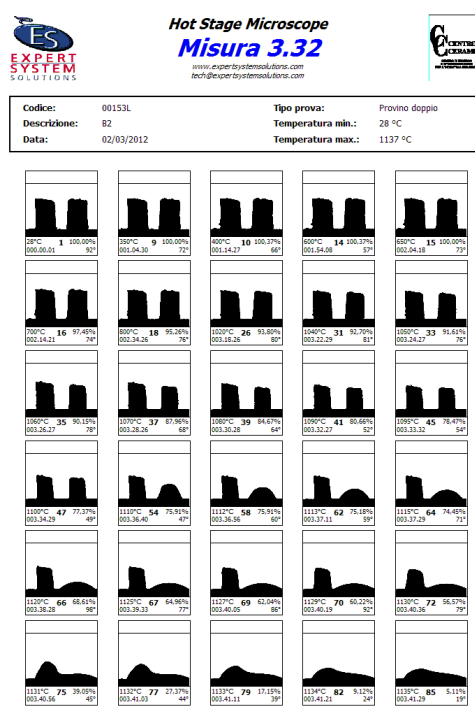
ES EXPERT SYSTEM SOLUTIONS

Hot Stage Microscope
Misura 3.32
www.expertsystemsolutions.com
tech@expertsystemsolutions.com

CENTRO CERAMICO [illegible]

| Codice: | 00153L | Tipo prova: | Provino doppio |
|---|---|---|---|
| Descrizione: | B2 | Temperatura min.: | 28 °C |
| Data: | 02/03/2012 | Temperatura max.: | 1137 °C |

28°C 1 100,00% 000.00.01 92°
350°C 9 100,00% 001.04.30 72°
400°C 10 100,37% 001.14.27 66°
600°C 14 100,37% 001.54.08 57°
650°C 15 100,00% 002.04.18 73°

700°C 16 97,45% 002.14.21 74°
800°C 18 95,26% 002.34.26 76°
1020°C 26 93,80% 003.18.26 80°
1040°C 31 92,70% 003.22.29 81°
1050°C 33 91,61% 003.24.27 76°

1060°C 35 90,15% 003.26.27 78°
1070°C 37 87,96% 003.28.26 68°
1080°C 39 84,67% 003.30.28 64°
1090°C 41 80,66% 003.32.27 52°
1095°C 45 78,47% 003.33.32 54°

1100°C 47 77,37% 003.34.29 49°
1110°C 54 75,91% 003.36.40 47°
1112°C 58 75,91% 003.36.56 60°
1113°C 62 75,18% 003.37.11 59°
1115°C 64 74,45% 003.37.29 71°

1120°C 66 68,61% 003.38.28 96°
1125°C 67 64,96% 003.39.33 77°
1127°C 69 62,04% 003.40.05 86°
1129°C 70 60,22% 003.40.19 92°
1130°C 72 56,57% 003.40.36 79°

1131°C 75 39,05% 003.40.56 45°
1132°C 77 27,37% 003.41.03 44°
1133°C 79 17,15% 003.41.11 39°
1134°C 82 9,12% 003.41.21 24°
1135°C 85 5,11% 003.41.29 19°